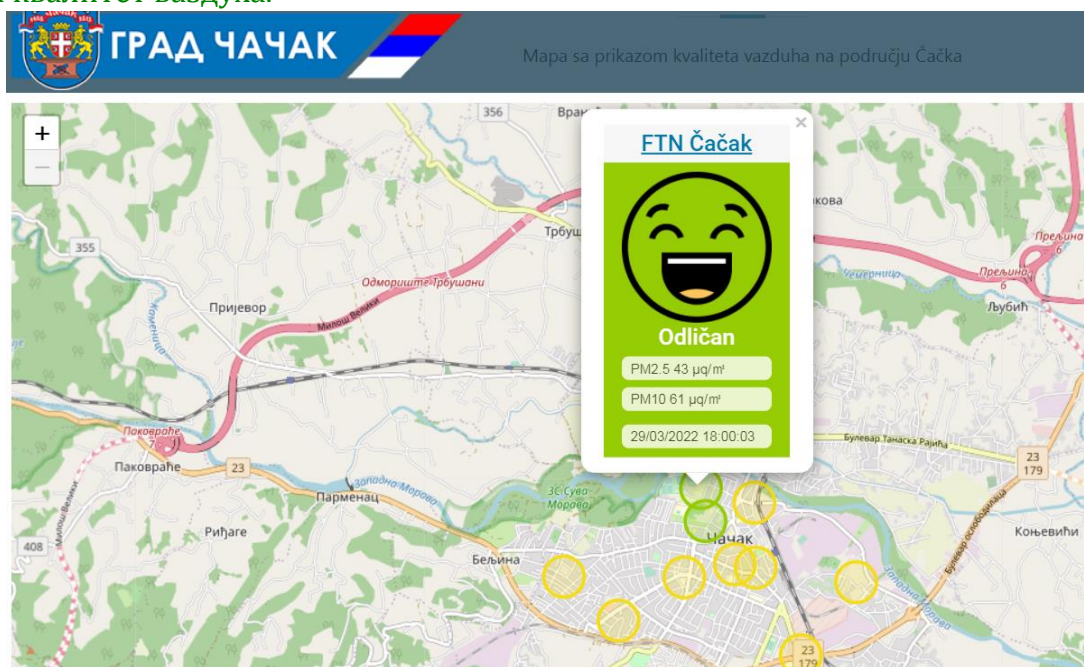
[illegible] квалитет ваздуха.

ГРАД ЧАЧАК

Mapa sa prikazom kvaliteta vazduha na području Čačka

+
−

356
Врањ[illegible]
355
Трбуш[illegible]
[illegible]кова
Прељина
6
Прељина
6
Љубић
Чемерница
Одмориште Трбушани
Пријевор
Милош Велики
Коњевица
Паковраће
7
Паковраће
23
Западна Морава
Парменац
ЗС Сува Морава
Рињаге
Милош Велики
408
Бељина
Чачак
Булевар Танаска Рајића
23
179
Булевар ослобођења
Коњевићи
Западна Морава
23
179

×
FTN Čačak

Odličan

PM2.5 43 μg/m³

PM10 61 μg/m³

29/03/2022 18:00:03